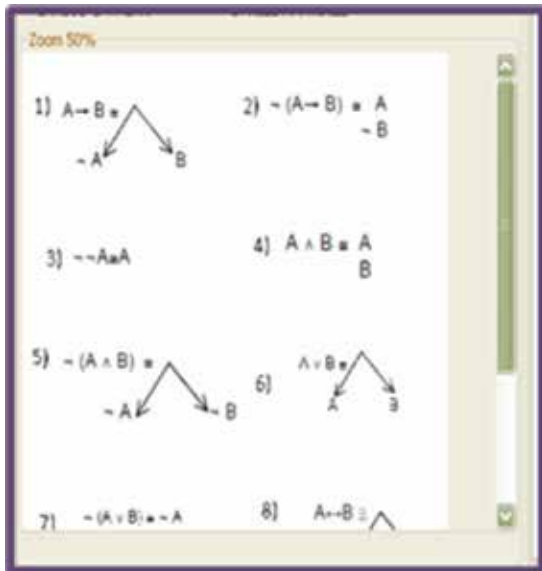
Zoom 50%

1) $A \rightarrow B \equiv$

$\sim A$ $B$

2) $\sim (A \rightarrow B) \equiv$ $A$
$\sim B$

3) $\sim \sim A \equiv A$

4) $A \wedge B \equiv$ $A$
$B$

5) $\sim (A \wedge B) \equiv$

$\sim A$ $\sim B$

6) $A \vee B \equiv$

$A$ $B$

7) $\sim (A \vee B) \equiv \sim A$

8) $A \leftrightarrow B \equiv$